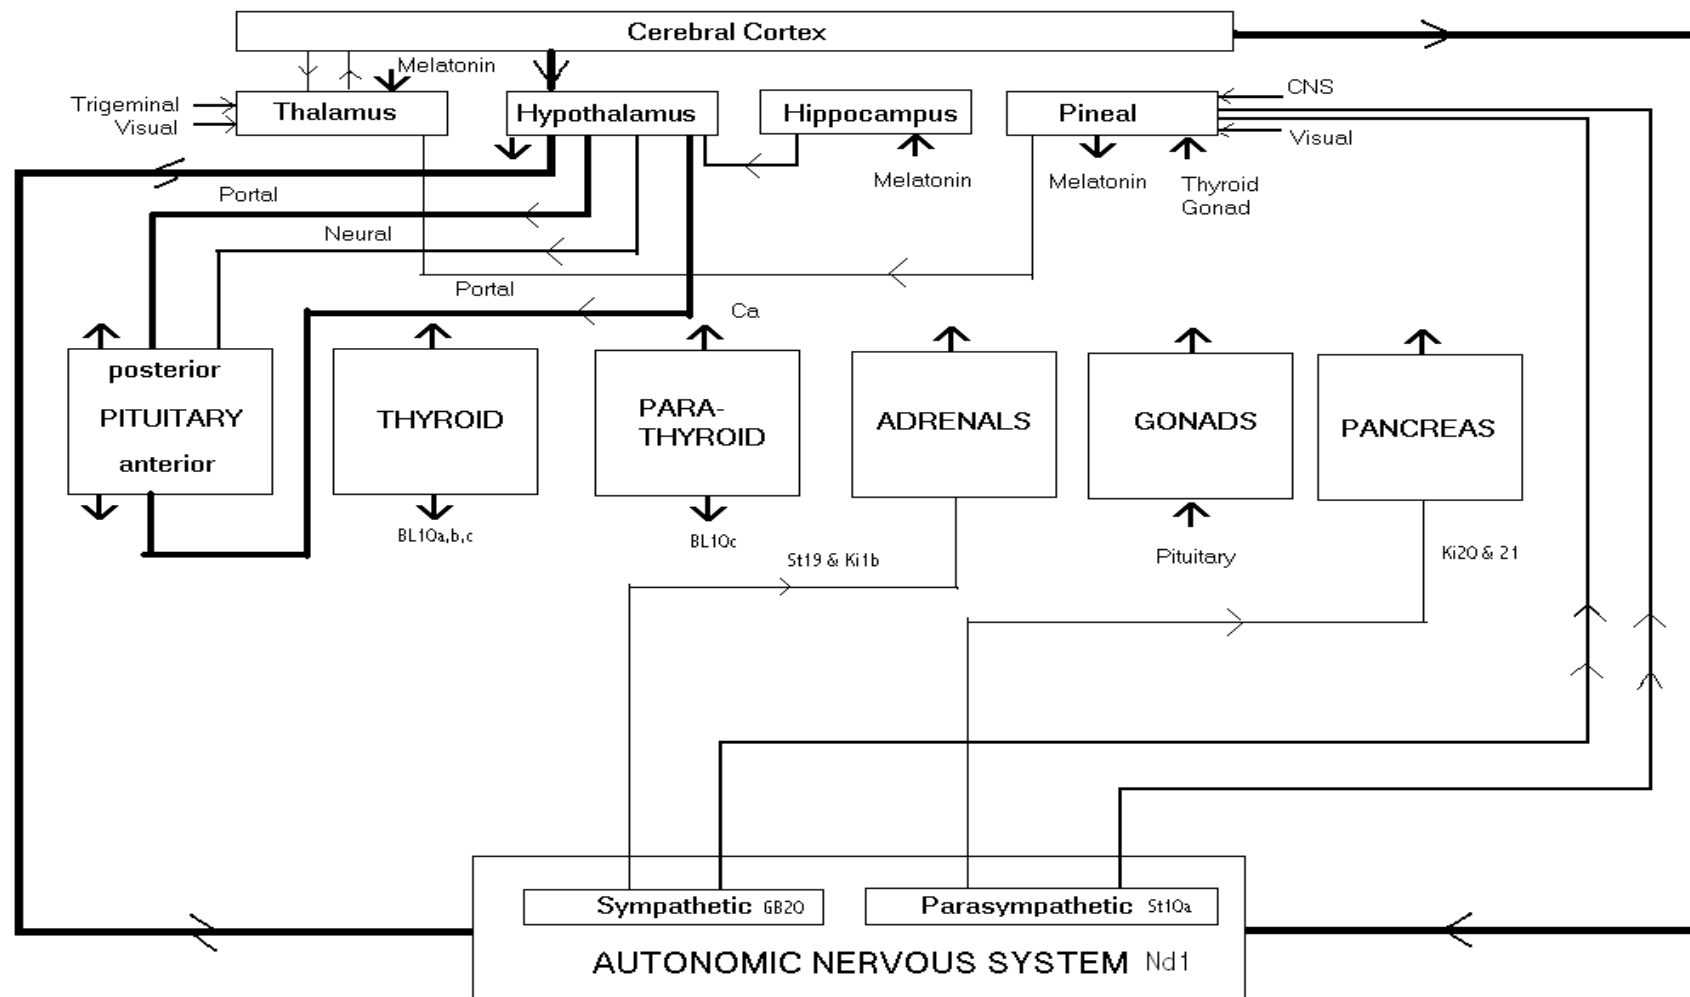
Cerebral Cortex

Melatonin

Trigeminal
Visual

Thalamus

Hypothalamus

Hippocampus

Pineal

CNS

Visual

Melatonin

Melatonin

Thyroid
Gonad

Portal

Neural

Portal

Ca

posterior
PITUITARY
anterior

THYROID

PARA-
THYROID

ADRENALS

GONADS

PANCREAS

BL10a,b,c

BL10c

St19 & Ki1b

Pituitary

Ki20 & 21

Sympathetic GB20

Parasympathetic St10a

AUTONOMIC NERVOUS SYSTEM Nd1